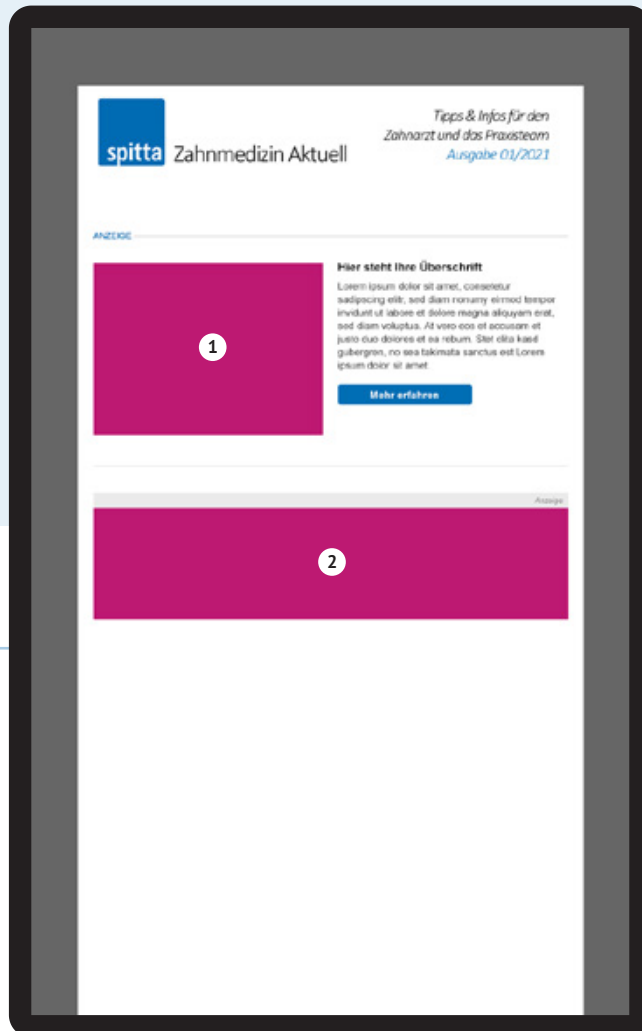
spitta Zahnmedizin Aktuell

Tipps & Infos für den Zahnarzt und das Praxisteam
Ausgabe 01/2021

ANZEIGE

1

Hier steht Ihre Überschrift

Lorem ipsum dolor sit amet, consetetur sadipscing elitr, sed diam nonumy eirmod tempor invidunt ut labore et dolore magna aliquyam erat, sed diam voluptua. At vero eos et accusam et justo duo dolores et ea rebum. Stet clita kasd gubergren, no sea takimata sanctus est Lorem ipsum dolor sit amet

Mehr erfahren

Anzeige

2